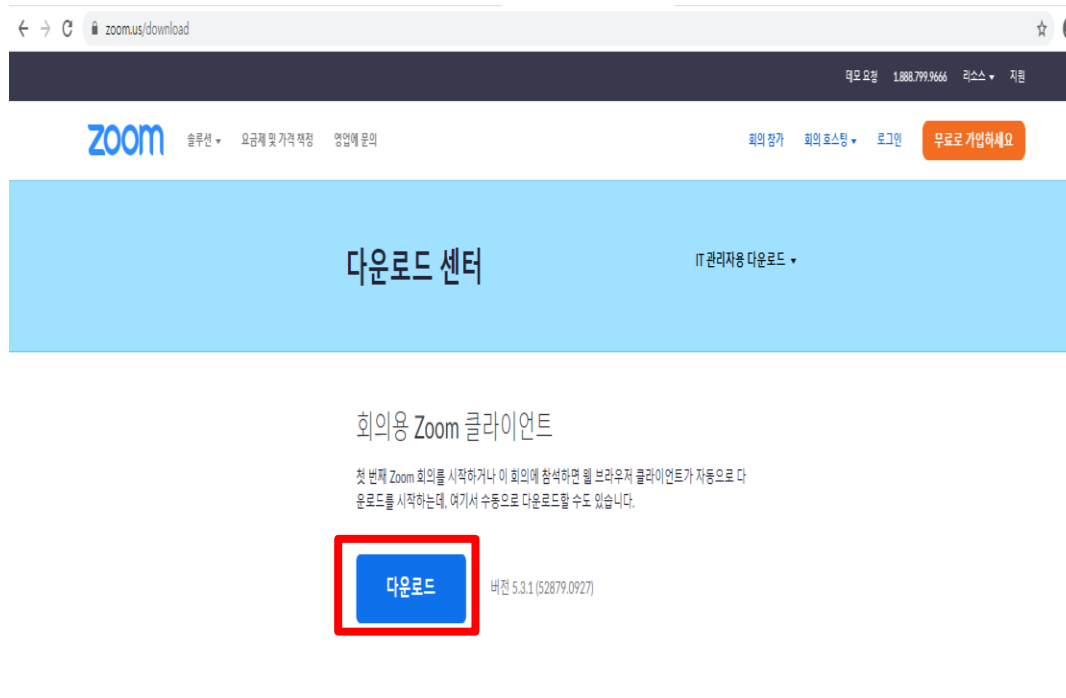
zoom.us/download

데모 요청 1.888.799.9666 리소스 ▾ 지원

zoom 솔루션 ▾ 요금제 및 가격 책정 영업에 문의

회의 참가 회의 호스팅 ▾ 로그인 무료로 가입하세요

다운로드 센터

IT 관리자용 다운로드 ▾

회의용 Zoom 클라이언트

첫 번째 Zoom 회의를 시작하거나 이 회의에 참석하면 웹 브라우저 클라이언트가 자동으로 다운로드를 시작하는데, 여기서 수동으로 다운로드할 수도 있습니다.

다운로드

버전 5.3.1 (52879.0927)